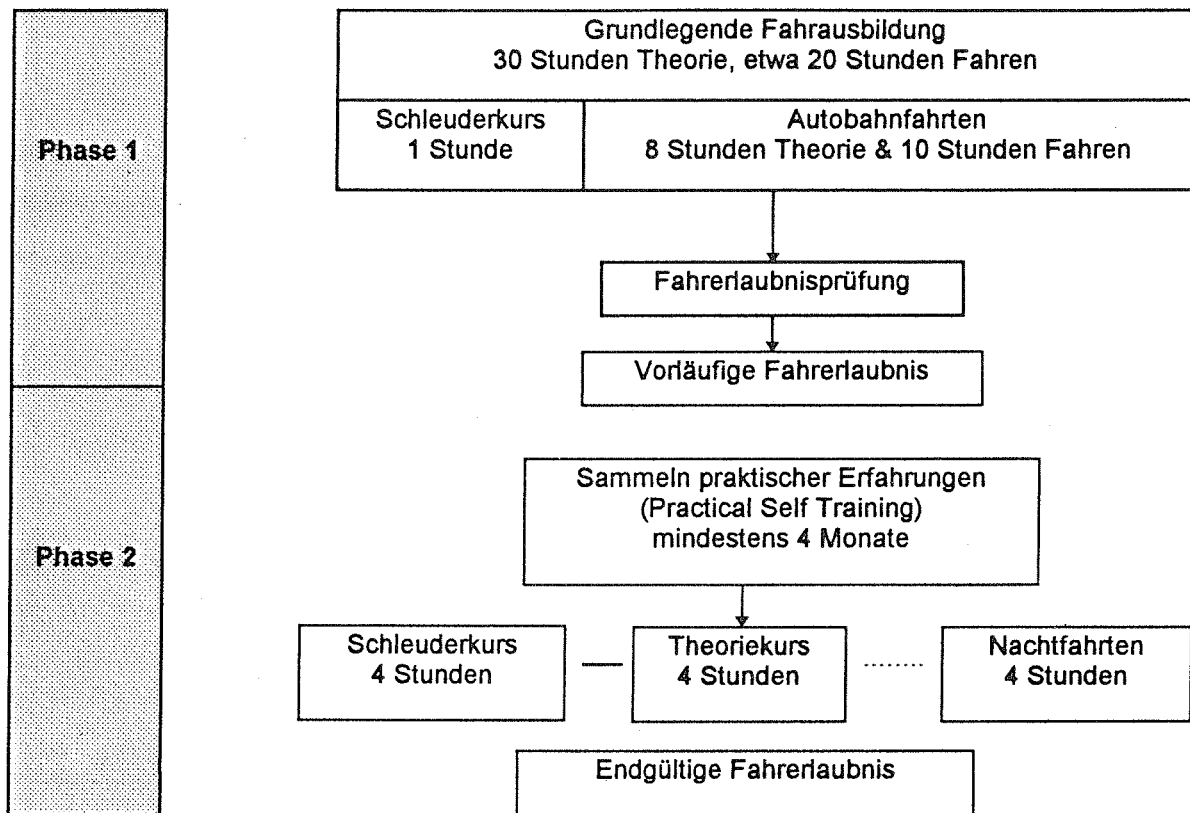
Phase 1

Grundlegende Fahrausbildung
30 Stunden Theorie, etwa 20 Stunden Fahren

Schleuderkurs
1 Stunde

Autobahnfahrten
8 Stunden Theorie & 10 Stunden Fahren

Fahrerlaubnisprüfung

Vorläufige Fahrerlaubnis

Phase 2

Sammeln praktischer Erfahrungen
(Practical Self Training)
mindestens 4 Monate

Schleuderkurs
4 Stunden

Theoriekurs
4 Stunden

Nachtfahrten
4 Stunden

Endgültige Fahrerlaubnis